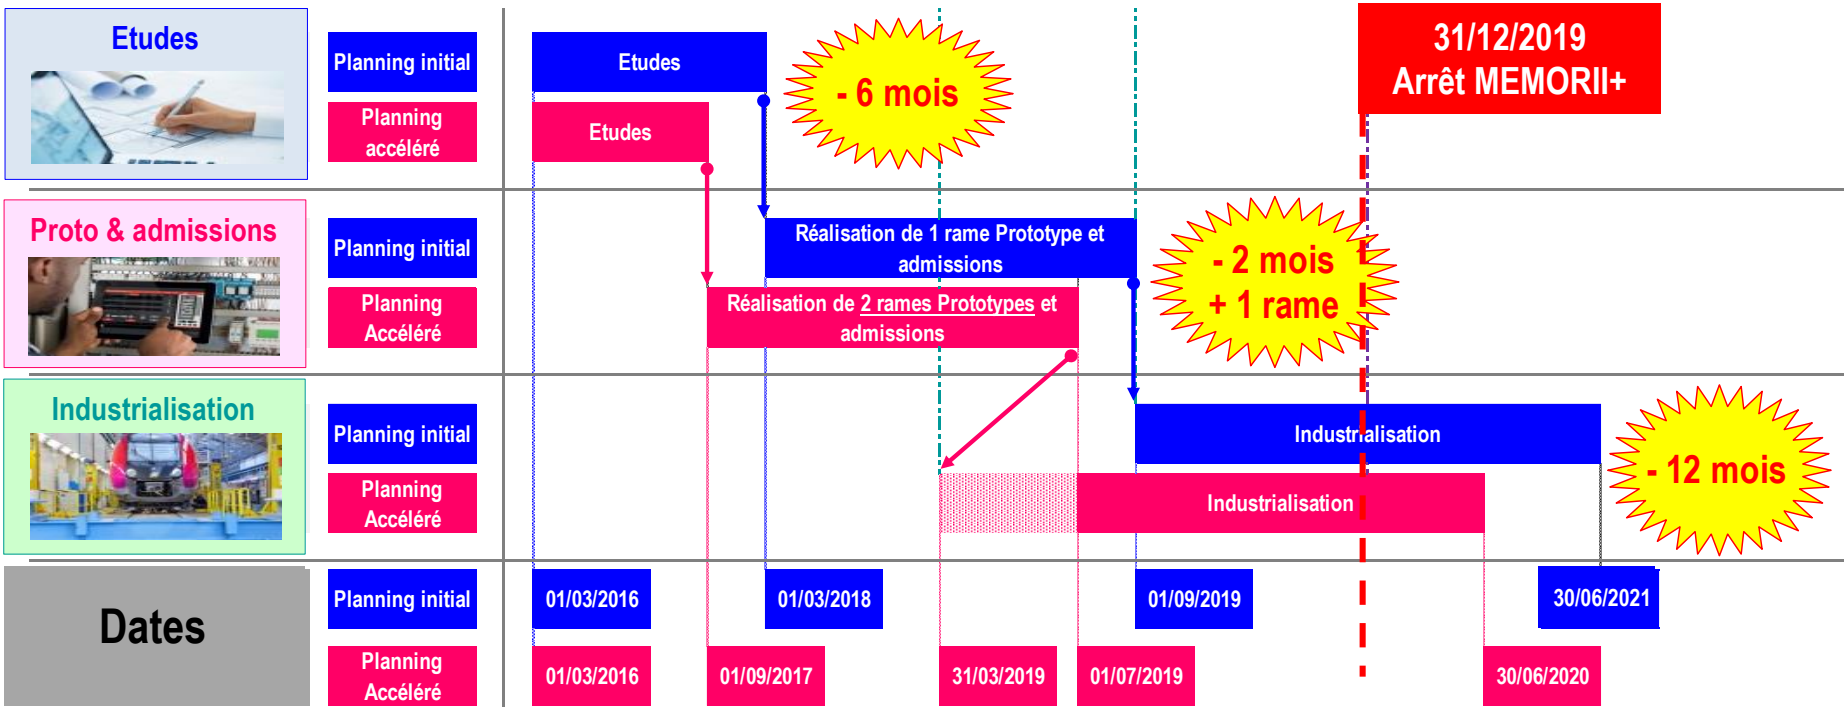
Etudes

Planning initial

Planning accéléré

Etudes

Etudes

- 6 mois

31/12/2019
Arrêt MEMORII+

Proto & admissions

Planning initial

Planning Accéléré

Réalisation de 1 rame Prototype et admissions

Réalisation de 2 rames Prototypes et admissions

- 2 mois
+ 1 rame

Industrialisation

Planning initial

Planning Accéléré

Industrialisation

Industrialisation

- 12 mois

Dates

Planning initial

Planning Accéléré

01/03/2016

01/03/2018

01/09/2019

30/06/2021

01/03/2016

01/09/2017

31/03/2019

01/07/2019

30/06/2020